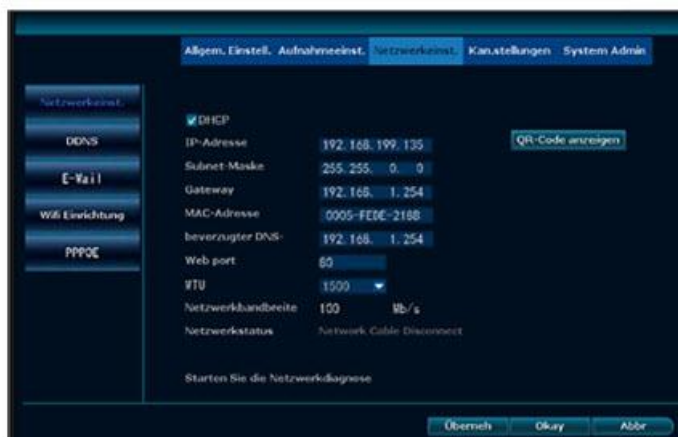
Allgem. Einstell. Aufnahmeeinst. Netzwerkeinst. Kan.stellungen System Admin

Netzwerkeinst.

DDNS

E-Mail

Wifi Einrichtung

PPPOE

DHCP

IP-Adresse 192. 168. 199. 135

QR-Code anzeigen

Subnet-Maske 255. 255. 0. 0

Gateway 192. 168. 1. 254

MAC-Adresse 0005-FEDE-2188

bevorzugter DNS- 192. 168. 1. 254

Web port 80

MTU 1500

Netzwerkbandbreite 100 Mb/s

Netzwerkstatus Network Cable Disconnect

Starten Sie die Netzwerkdiagnose

Überneh Okay Abbr